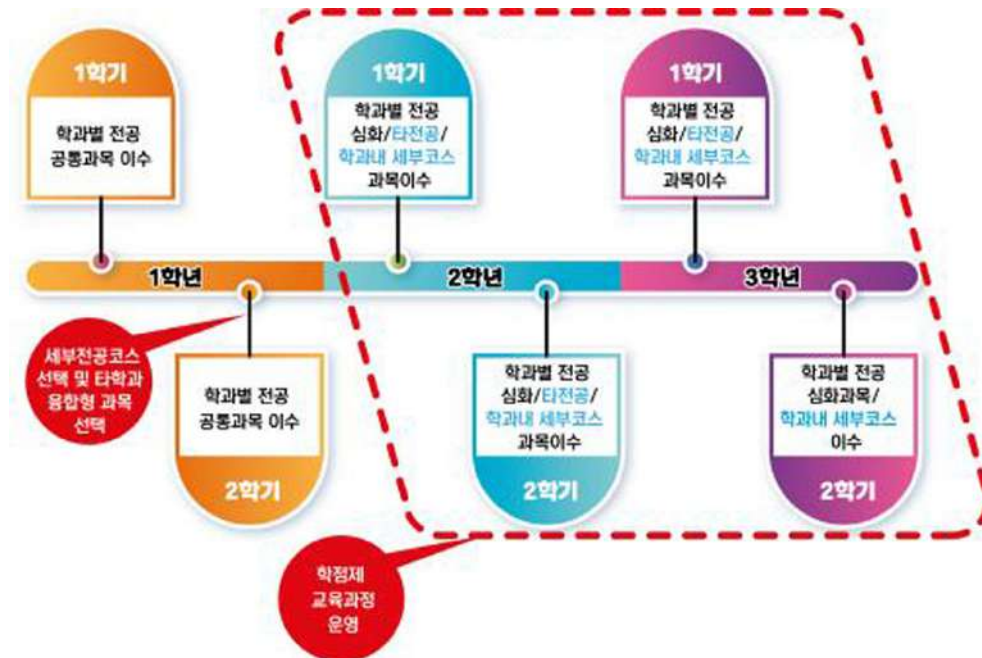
1학기

학과별 전공 공통과목 이수

1학기

학과별 전공 심화/타전공/ 학과내 세부코스 과목이수

1학기

학과별 전공 심화/타전공/ 학과내 세부코스 과목이수

1학년

2학년

3학년

세부전공코스 선택 및 타학과 융합형 과목 선택

학과별 전공 공통과목 이수

2학기

학과별 전공 심화/타전공/ 학과내 세부코스 과목이수

2학기

학과별 전공 심화과목/ 학과내 세부코스 이수

2학기

학점제 교육과정 운영